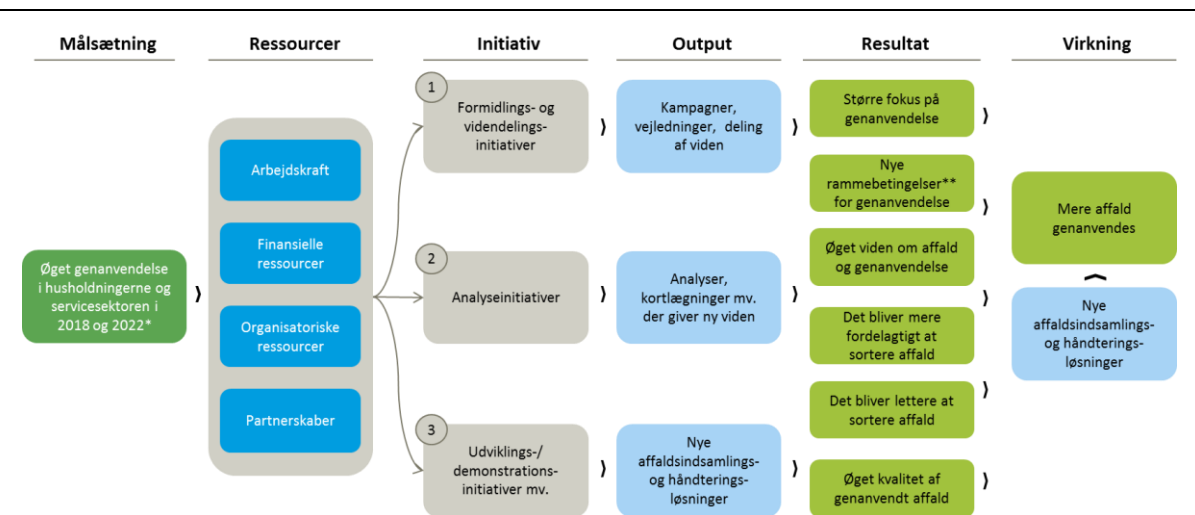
Målsætning

Ressourcer

Initiativ

Output

Resultat

Virkning

Øget genanvendelse i husholdningerne og servicesektoren i 2018 og 2022*

Arbejdskraft

Finansielle ressourcer

Organisatoriske ressourcer

Partnerskaber

1 Formidlings- og videndelingsinitiativer

2 Analyseinitiativer

3 Udviklings-/ demonstrationsinitiativer mv.

Kampagner, vejledninger, deling af viden

Analyser, kortlægninger mv. der giver ny viden

Nye affaldsindsamlings- og håndteringsløsninger

Større fokus på genanvendelse

Nye rammebetingelser** for genanvendelse

Øget viden om affald og genanvendelse

Det bliver mere fordelagtigt at sortere affald

Det bliver lettere at sortere affald

Øget kvalitet af genanvendt affald

Mere affald genanvendes

Nye affaldsindsamlings- og håndteringsløsninger